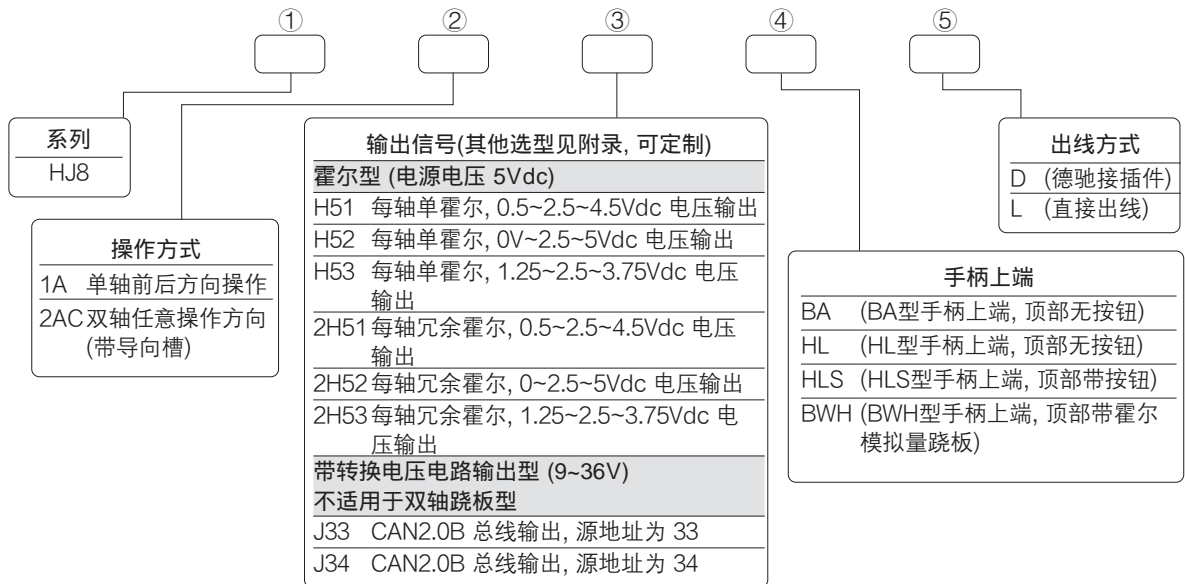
①
②
③
④
⑤

系列
HJ8

操作方式
1A 单轴前后方向操作
2AC 双轴任意操作方向 (带导向槽)

输出信号(其他选型见附录, 可定制)
霍尔型 (电源电压 5Vdc)
H51 每轴单霍尔, 0.5~2.5~4.5Vdc 电压输出
H52 每轴单霍尔, 0V~2.5~5Vdc 电压输出
H53 每轴单霍尔, 1.25~2.5~3.75Vdc 电压输出
2H51 每轴冗余霍尔, 0.5~2.5~4.5Vdc 电压输出
2H52 每轴冗余霍尔, 0~2.5~5Vdc 电压输出
2H53 每轴冗余霍尔, 1.25~2.5~3.75Vdc 电压输出
带转换电压电路输出型 (9~36V)
不适用于双轴跷板型
J33 CAN2.0B 总线输出, 源地址为 33
J34 CAN2.0B 总线输出, 源地址为 34

手柄上端
BA (BA型手柄上端, 顶部无按钮)
HL (HL型手柄上端, 顶部无按钮)
HLS (HLS型手柄上端, 顶部带按钮)
BWH (BWH型手柄上端, 顶部带霍尔模拟量跷板)

出线方式
D (德驰接插件)
L (直接出线)